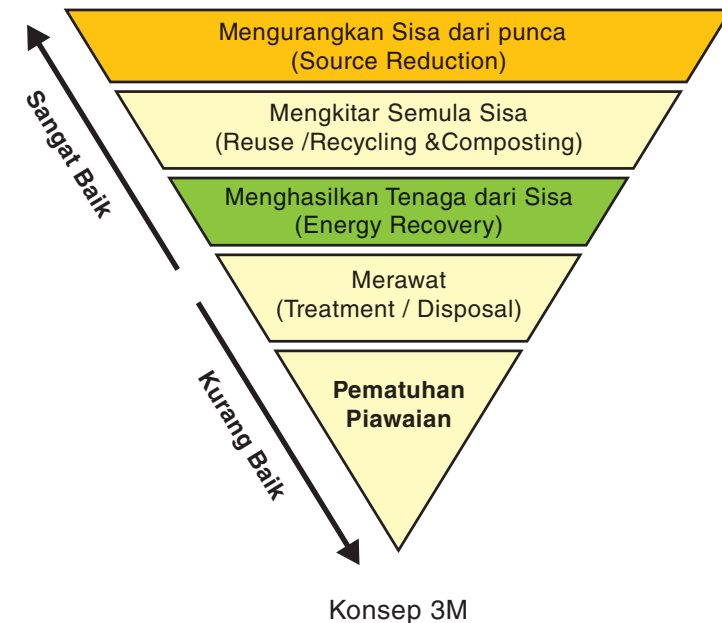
Mengurangkan Sisa dari punca
(Source Reduction)

Mengkitar Semula Sisa
(Reuse /Recycling &Composting)

Menghasilkan Tenaga dari Sisa
(Energy Recovery)

Merawat
(Treatment / Disposal)

Pematuhan
Piawaian

Sangat Baik

Kurang Baik

Konsep 3M